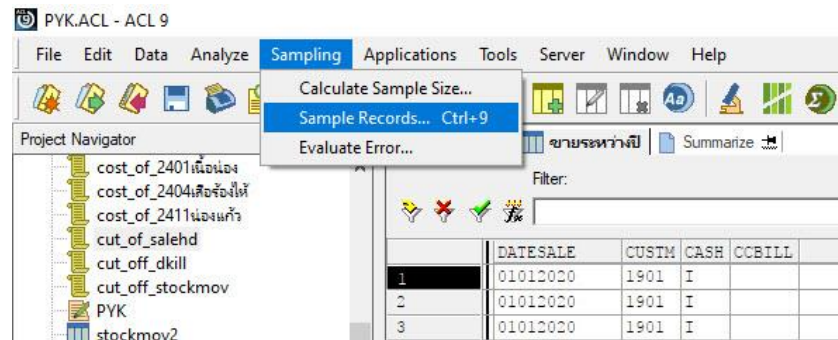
PYK.ACL - ACL 9

File Edit Data Analyze Sampling Applications Tools Server Window Help

Calculate Sample Size...
Sample Records... Ctrl+9
Evaluate Error...

Project Navigator

cost_of_2401เนื้อน่อง
cost_of_2404เสือร้องไห้
cost_of_2411น่องแก้ว
cut_of_salehd
cut_off_dkill
cut_off_stockmov
PYK
stockmov2

ขายระหว่างปี Summarize

Filter:

| | DATESALE | CUSTM | CASH | CCBILL |
|---|---|---|---|---|
| 1 | 01012020 | 1901 | I | |
| 2 | 01012020 | 1901 | I | |
| 3 | 01012020 | 1901 | I | |